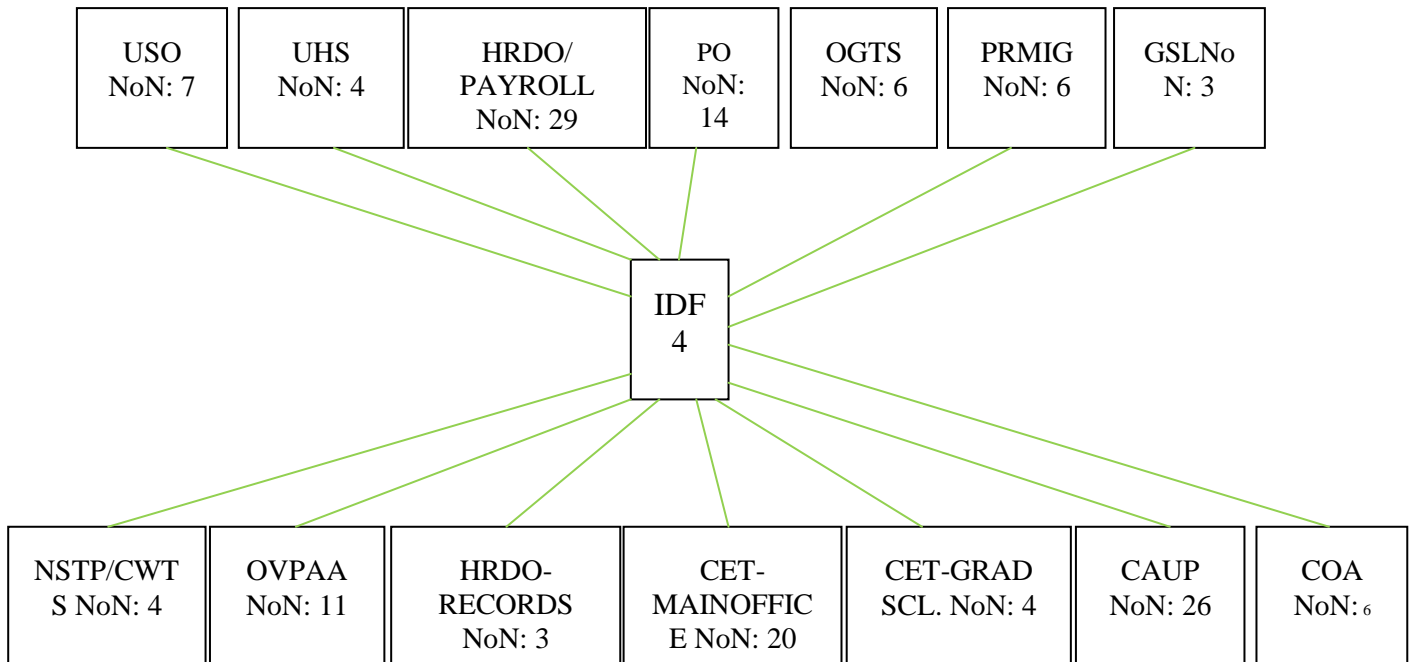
USO NoN: 7

UHS NoN: 4

HRDO/ PAYROLL NoN: 29

PO NoN: 14

OGTS NoN: 6

PRMIG NoN: 6

GSLNoN: 3

IDF 4

NSTP/CWTS NoN: 4

OVPAA NoN: 11

HRDO-RECORDS NoN: 3

CET-MAINOFFICE NoN: 20

CET-GRAD SCL. NoN: 4

CAUP NoN: 26

COA NoN: 6